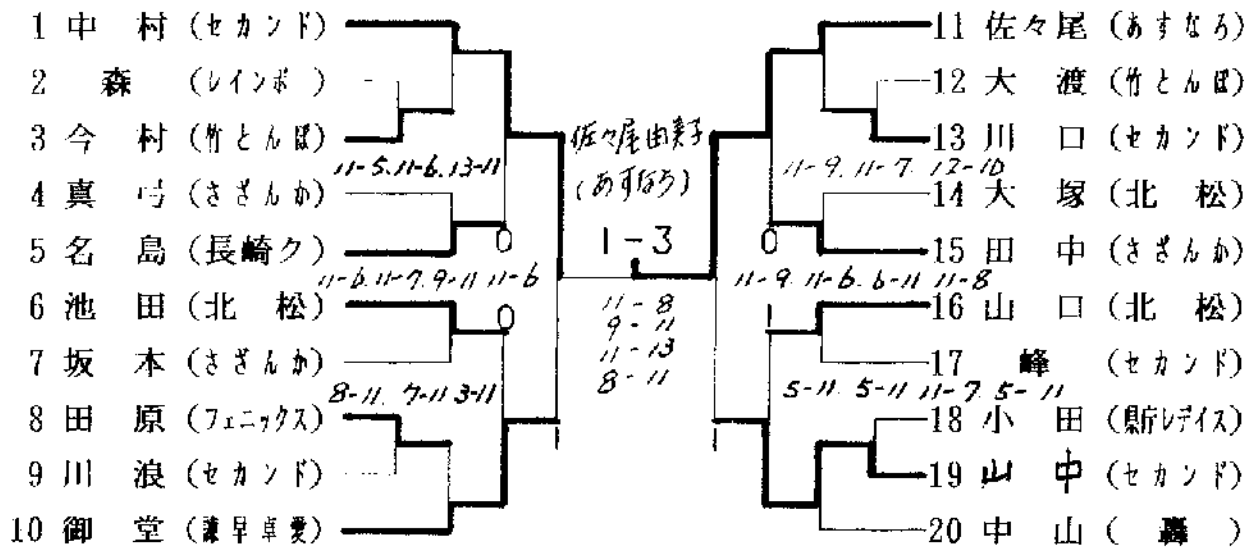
1 中 村 (セカンド)
2 森 (レインボ)
3 今 村 (竹とんぼ)
4 真 弓 (さざんか)
5 名 島 (長崎ク)
6 池 田 (北 松)
7 坂 本 (さざんか)
8 田 原 (フェニックス)
9 川 浪 (セカンド)
10 御 堂 (諫早卓愛)

11-5. 11-6. 13-11
0
11-6. 11-7. 9-11 11-6
0
8-11. 7-11 3-11
1

佐々尾由美子
(あすなろ)
1 − 3
11 − 8
9 − 11
11 − 13
8 − 11

11-9. 11-7. 12-10
0
11-9. 11-6. 6-11 11-8
1
5-11. 5-11 11-7. 5-11
1

11 佐々尾 (あすなろ)
12 大 渡 (竹とんぼ)
13 川 口 (セカンド)
14 大 塚 (北 松)
15 田 中 (さざんか)
16 山 口 (北 松)
17 峰 (セカンド)
18 小 田 (鵬レデイス)
19 山 中 (セカンド)
20 中 山 ( 轟 )